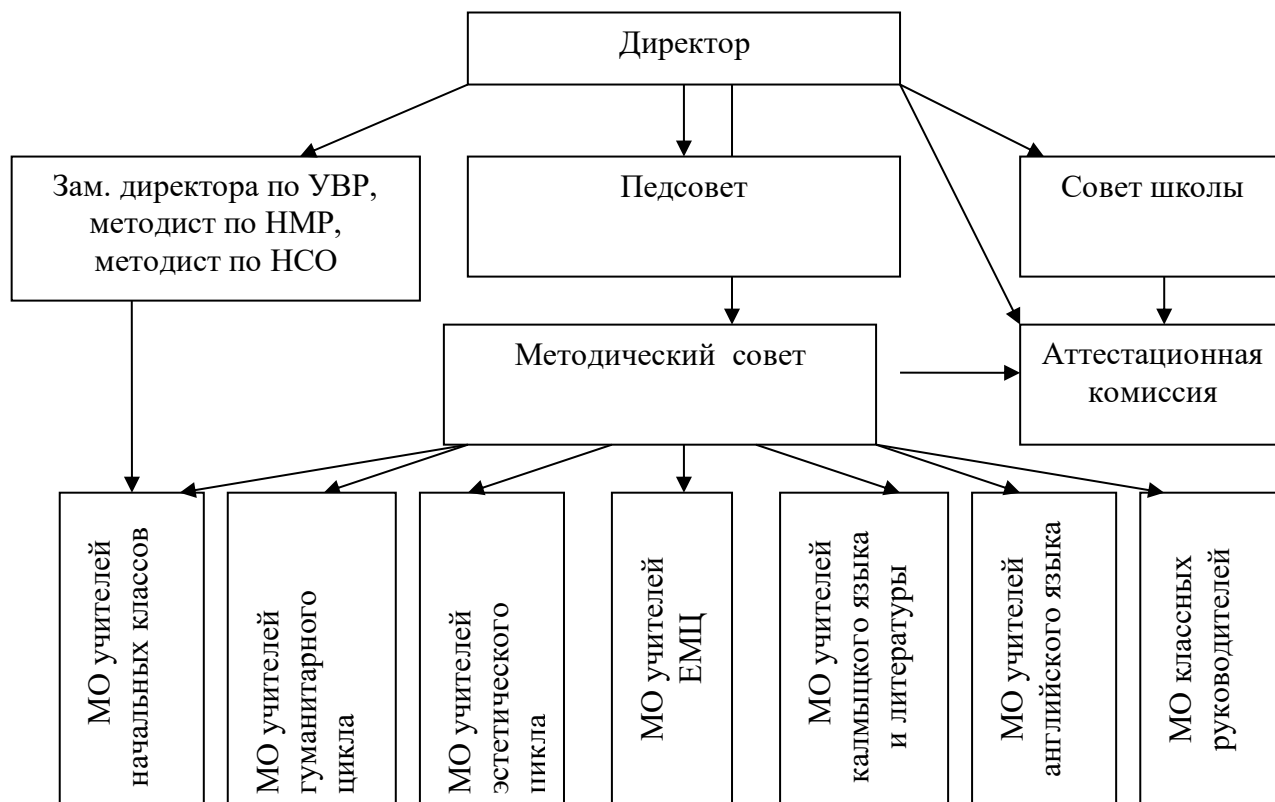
Директор

Зам. директора по УВР, методист по НМР, методист по НСО

Педсовет

Совет школы

Методический совет

Аттестационная комиссия

МО учителей начальных классов

МО учителей гуманитарного цикла

МО учителей эстетического цикла

МО учителей ЕМЦ

МО учителей калмыцкого языка и литературы

МО учителей английского языка

МО классных руководителей